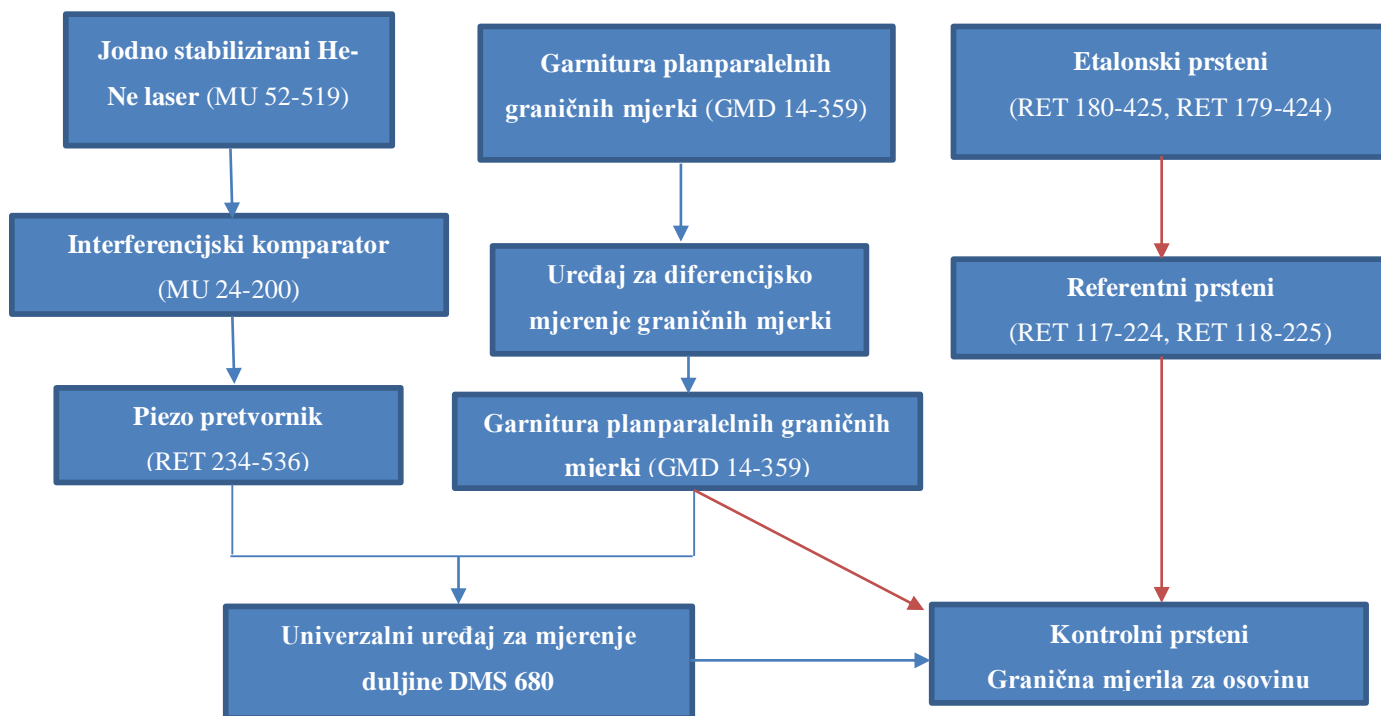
Jodno stabilizirani He-Ne laser (MU 52-519)

Garnitura planparalelnih graničnih mjerki (GMD 14-359)

Etalonski prsteni (RET 180-425, RET 179-424)

Interferencijski komparator (MU 24-200)

Uređaj za diferencijsko mjerenje graničnih mjerki

Referentni prsteni (RET 117-224, RET 118-225)

Piezo pretvornik (RET 234-536)

Garnitura planparalelnih graničnih mjerki (GMD 14-359)

Univerzalni uređaj za mjerenje duljine DMS 680

Kontrolni prsteni
Granična mjerila za osovinu